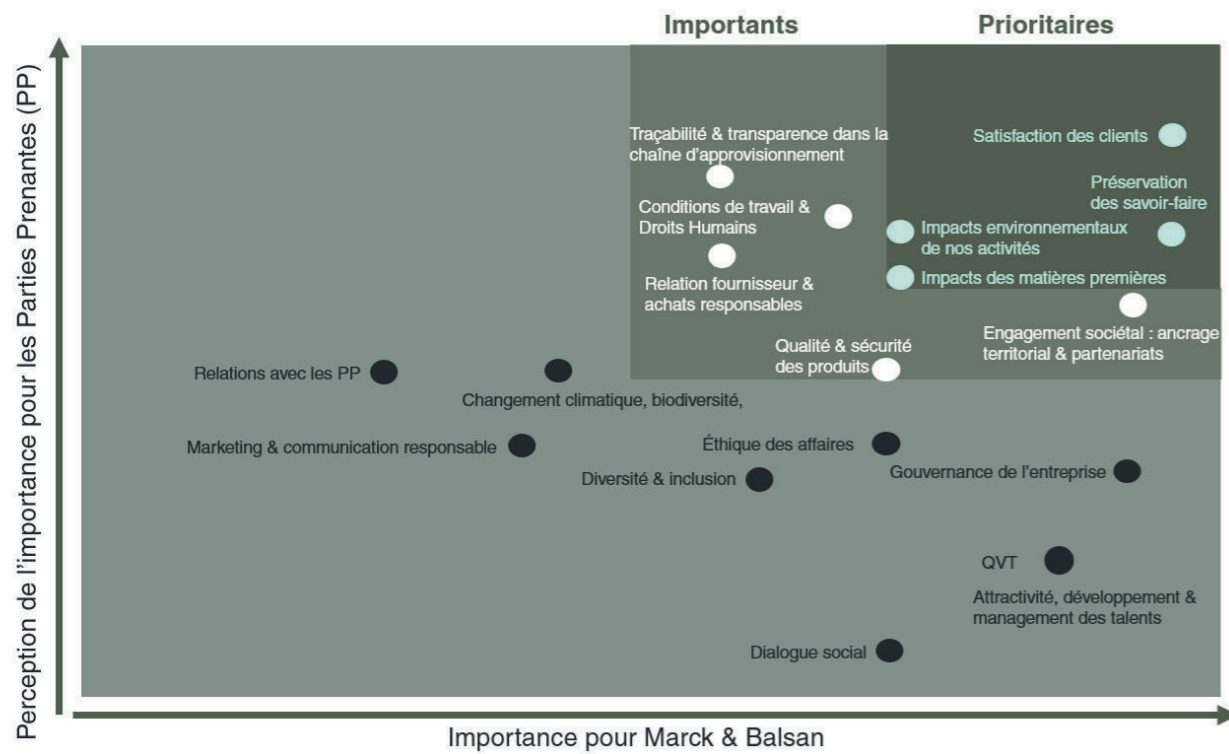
Importants

Prioritaires

Perception de l'importance pour les Parties Prenantes (PP)

Traçabilité & transparence dans la chaîne d'approvisionnement

Conditions de travail & Droits Humains

Relation fournisseur & achats responsables

Satisfaction des clients

Préservation des savoir-faire

Impacts environnementaux de nos activités

Impacts des matières premières

Engagement sociétal : ancrage territorial & partenariats

Qualité & sécurité des produits

Relations avec les PP

Changement climatique, biodiversité,

Marketing & communication responsable

Éthique des affaires

Diversité & inclusion

Gouvernance de l'entreprise

QVT

Attractivité, développement & management des talents

Dialogue social

Importance pour Marck & Balsan